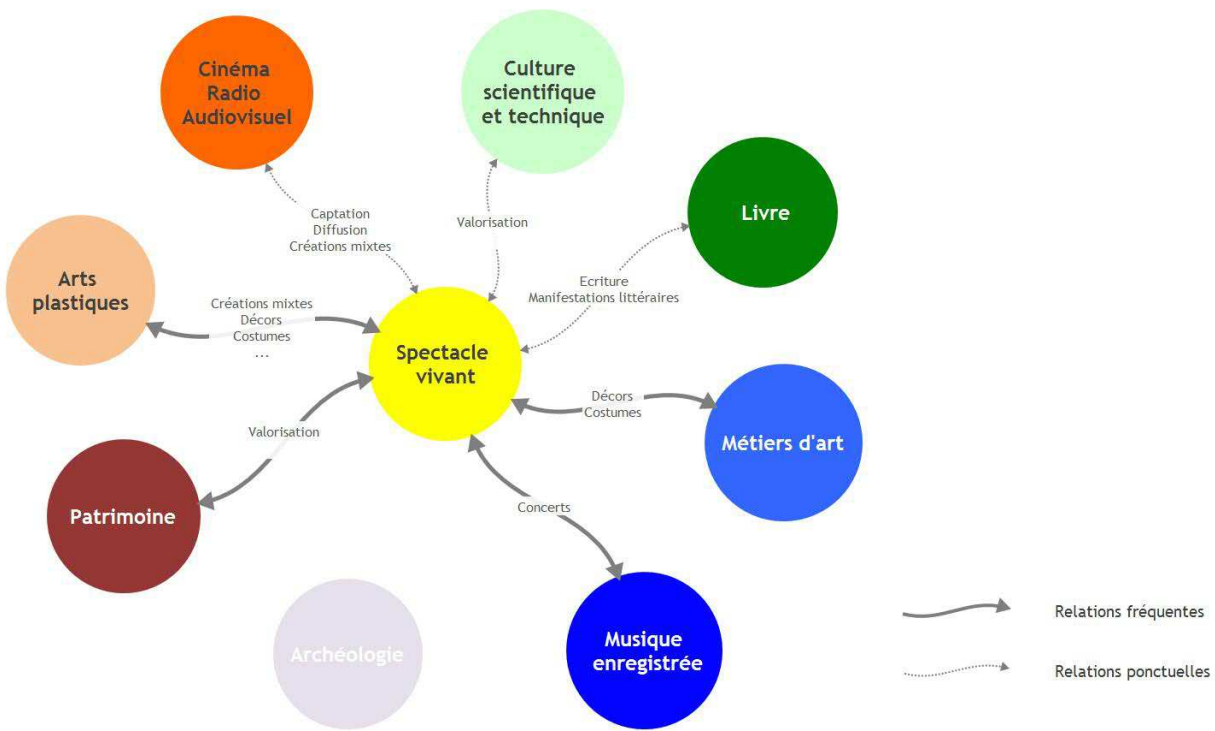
Cinéma
Radio
Audiovisuel

Culture
scientifique
et technique

Livre

Captation
Diffusion
Créations mixtes

Valorisation

Arts
plastiques

Créations mixtes
Décors
Costumes
...

Ecriture
Manifestations littéraires

Spectacle
vivant

Décors
Costumes

Valorisation

Métiers d'art

Patrimoine

Concerts

Archéologie

Musique
enregistrée

Relations fréquentes

Relations ponctuelles